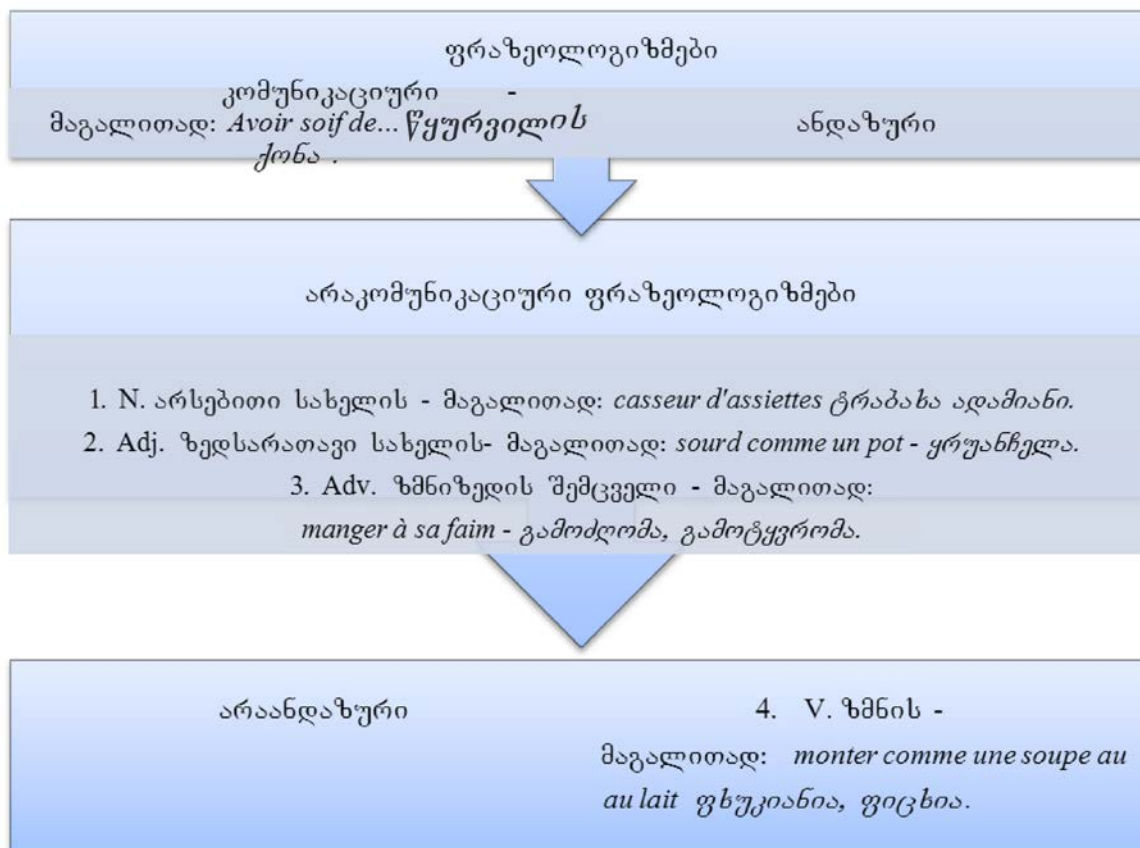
ფრაზეოლოგიზმები

კომუნიკაციური -
მაგალითად: *Avoir soif de... წყურვილის ქონა .*

ანდაზური

არაკომუნიკაციური ფრაზეოლოგიზმები

1. N. არსებითი სახელის - მაგალითად: *casseur d'assiettes ტრაბახა ადამიანი.*
2. Adj. ზედსართავი სახელის- მაგალითად: *sourd comme un pot - ყრუანჩელა.*
3. Adv. ზმნიზედის შემცველი - მაგალითად:
*manger à sa faim - გამოძღომა, გამოტყვრომა.*

არაანდაზური

4. V. ზმნის -
მაგალითად: *monter comme une soupe au au lait ფხუკიანია, ფიცხია.*